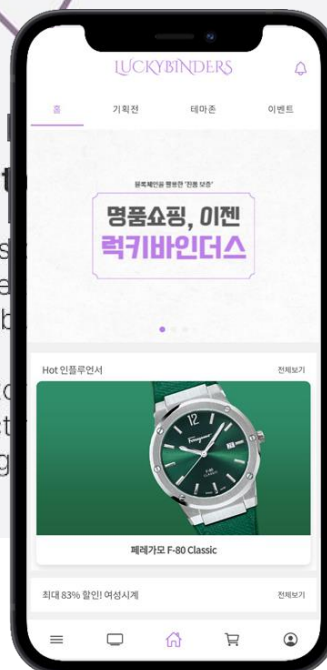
LUCKYBINDERS

홈
기획전
테마존
이벤트

블록체인을 활용한 "진품 보증"

명품쇼핑, 이젠
럭키바인더스

Hot 인플루언서
전체보기

12
Ferragamo
F-80
CLASSIC

페레가모 F-80 Classic

최대 83% 할인! 여성시계
전체보기